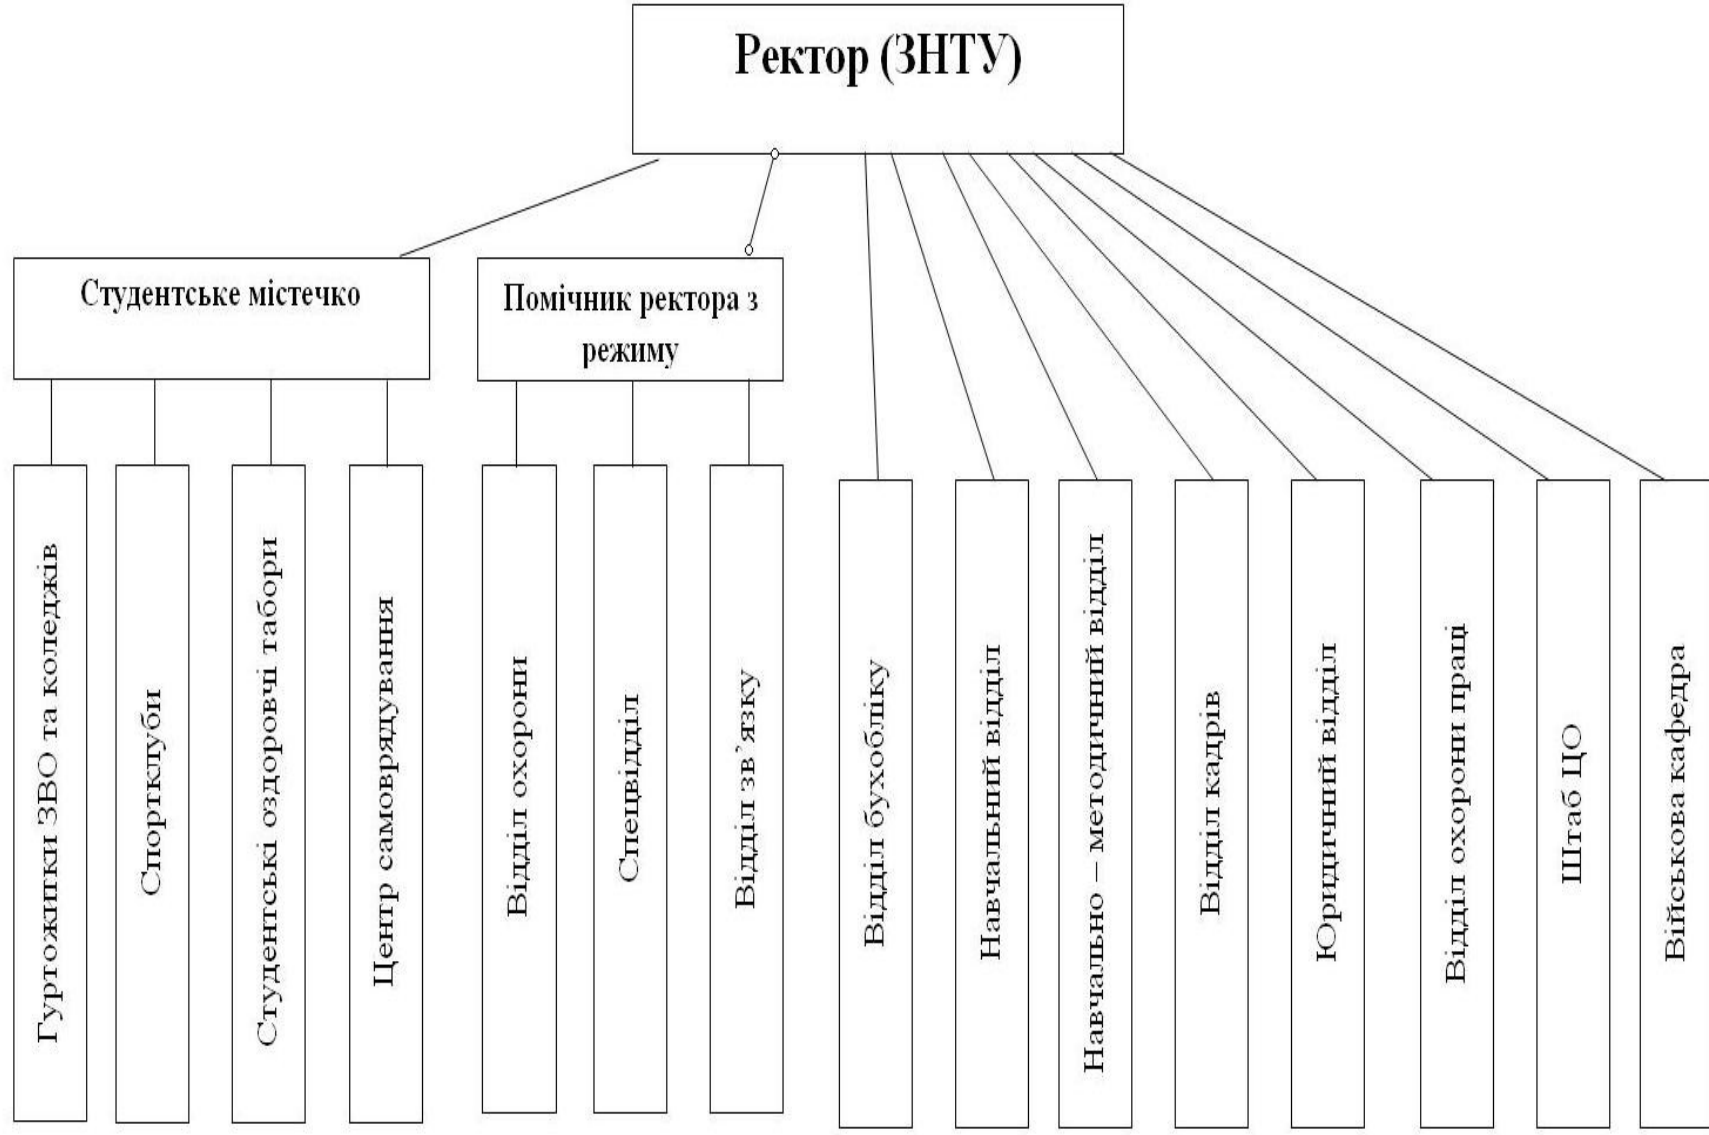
Ректор (ЗНТУ)

Студентське містечко

Помічник ректора з режиму

Гуртожитки ЗВО та коледжів

Спортклуби

Студентські оздоровчі табори

Центр самоврядування

Відділ охорони

Спецвідділ

Відділ зв'язку

Відділ бухобліку

Навчальний відділ

Навчально – методичний відділ

Відділ кадрів

Юридичний відділ

Відділ охорони праці

Штаб ЦО

Військова кафедра